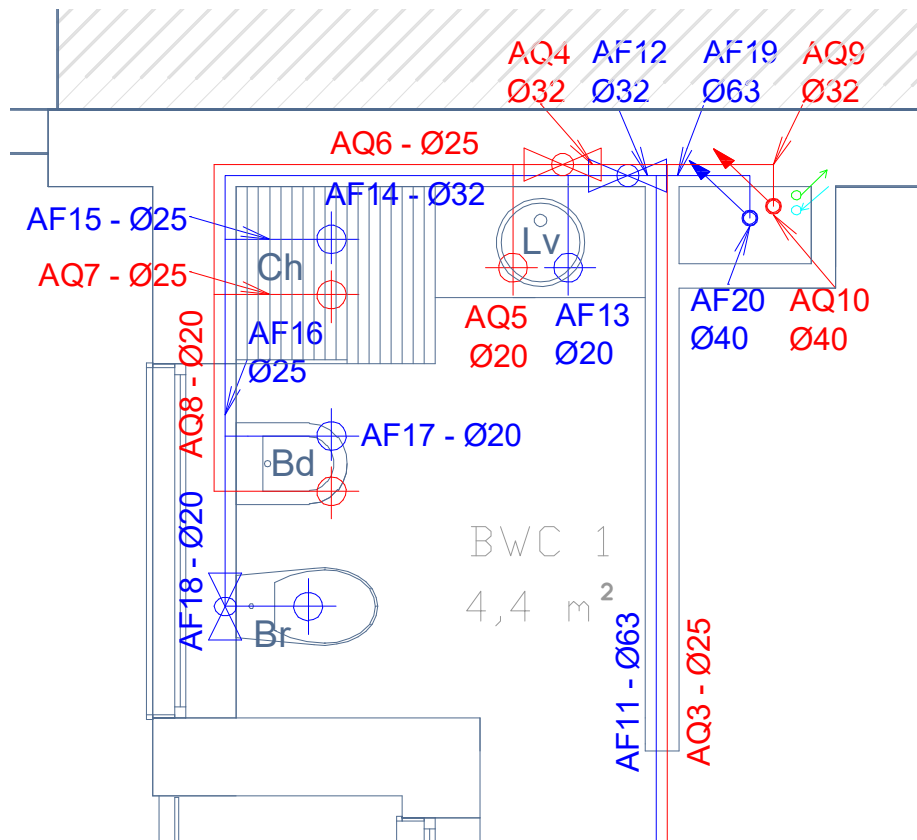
AQ4
Ø32

AF12
Ø32

AF19
Ø63

AQ9
Ø32

AQ6 - Ø25

AF14 - Ø32

AF15 - Ø25

Ch

Lv

AQ7 - Ø25

AQ5
Ø20

AF13
Ø20

AF20
Ø40

AQ10
Ø40

AQ8 - Ø20

AF16
Ø25

AF17 - Ø20

Bd

BWC 1
4,4 m$^2$

AF18 - Ø20

Br

AF11 - Ø63

AQ3 - Ø25